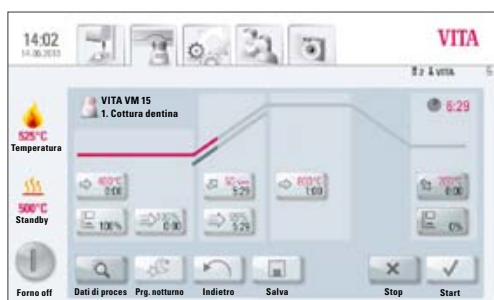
14:02
14.06.2013

VITA

VITA VM 15
1. Cottura dentina

6:29

525°C
Temperatura

500°C
Standby

400°C
0:00

50°C/min
5:29

800°C
1:00

700°C
0:00

100%

0:00

99%
5:29

0%

Forno off

Dati di proces

Prg. notturno

Indietro

Salva

Stop

Start